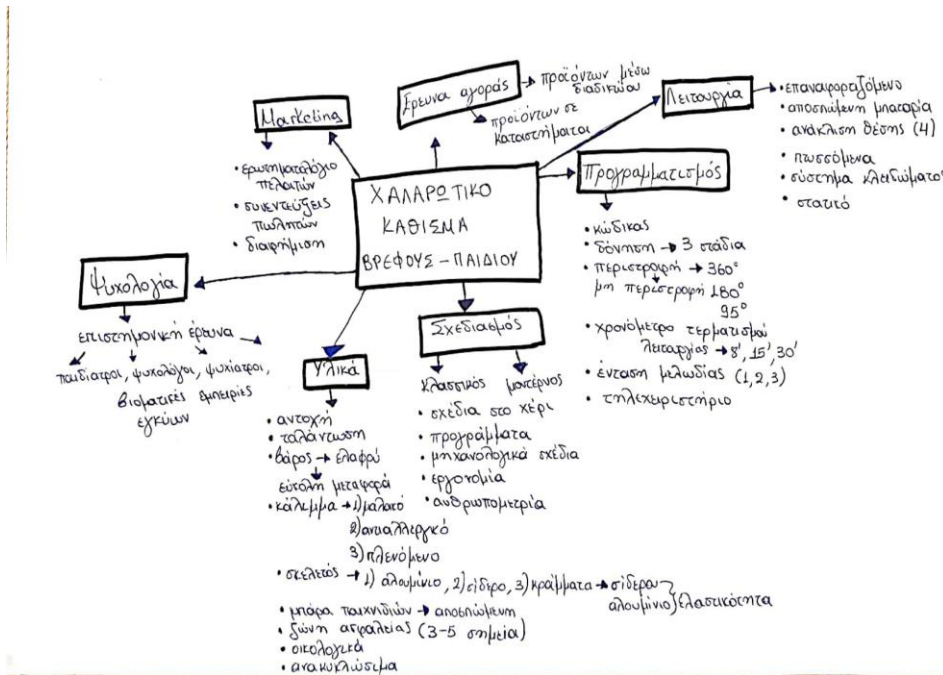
ΧΑΛΑΡΩΤΙΚΟ ΚΑΘΙΣΜΑ ΒΡΕΦΟΥΣ – ΠΑΙΔΙΟΥ

Έρευνα αγοράς
→ προϊόντων μέσω διαδικτύου
→ προϊόντων σε καταστήματα

Marketing
• ερωτηματολόγιο πελατών
• συνεντεύξεις πωλητών
• διαφήμιση

Λειτουργία
• επαναφορτιζόμενο
• αποσπώμενη μπαταρία
• ανάκλιση θέσης (4)
• πτυσσόμενο
• σύστημα κλειδώματος
• στατικό

Προγραμματισμός
• κώδικας
• δόνηση → 3 στάδια
• περιστροφή → 360°
μη περιστροφή 180°
95°
• χρονόμετρο τερματισμού λειτουργίας → 8', 15', 30'
• ένταση μελωδίας (1,2,3)
• τηλεχειριστήριο

Ψυχολογία
επιστημονική έρευνα
παιδίατροι, ψυχολόγοι, ψυχίατροι, βιωματικές εμπειρίες γονέων

Υλικά
• αντοχή
• ταλάντωση
• βάρος → ελαφρύ
εύκολη μεταφορά
• κάλυμμα → 1) μαλακό
2) αντιαλλεργικό
3) πλενόμενο
• σκελετός → 1) αλουμίνιο, 2) σίδερο, 3) κράμματα → σίδερο, αλουμίνιο } ελαστικότητα
• μπάρα παιχνιδιών → αποσπώμενη
• ζώνη ασφαλείας (3-5 σημεία)
• οικολογικά
• ανακυκλώσιμα

Σχεδιασμός
κλασσικός μοντέρνος
• σχέδια στο χέρι
• προγράμματα
• μηχανολογικά σχέδια
• εργονομία
• ανθρωπομετρία